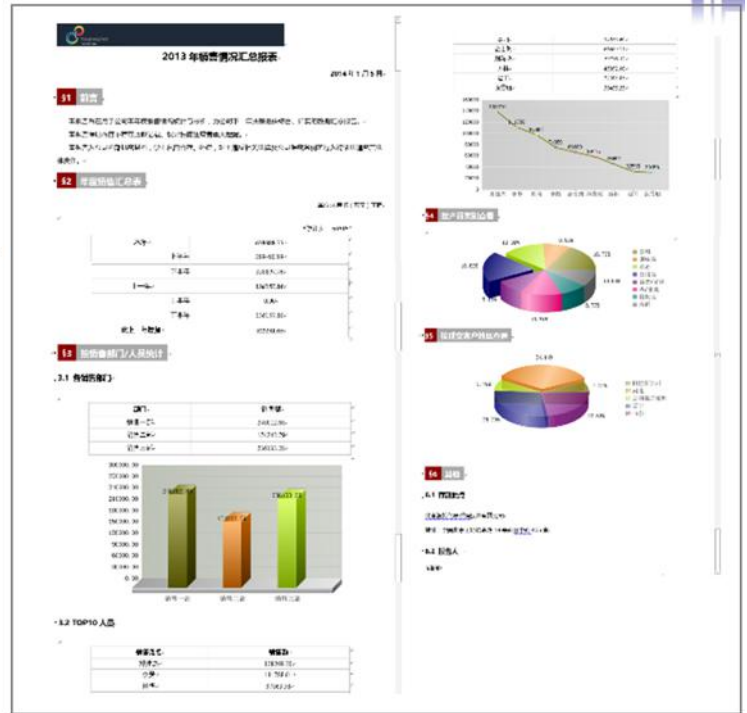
2013 年销售情况汇总报表

§1 前言

§2 年度销售汇总表

§3 按销售部门/人员统计

3.1 按销售部门

| 部门 | 销售额 |
|---|---|
| 销售一部 | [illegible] |
| 销售二部 | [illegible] |
| 销售三部 | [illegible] |

销售一部 销售二部 销售三部

3.2 TOP10 人员

| 销售姓名 | 销售额 |
|---|---|
| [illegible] | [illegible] |
| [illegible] | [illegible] |
| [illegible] | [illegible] |

§4 客户贡献比例

§5 按业务客户贡献比例

§6 其他

6.1 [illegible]

6.2 报告人